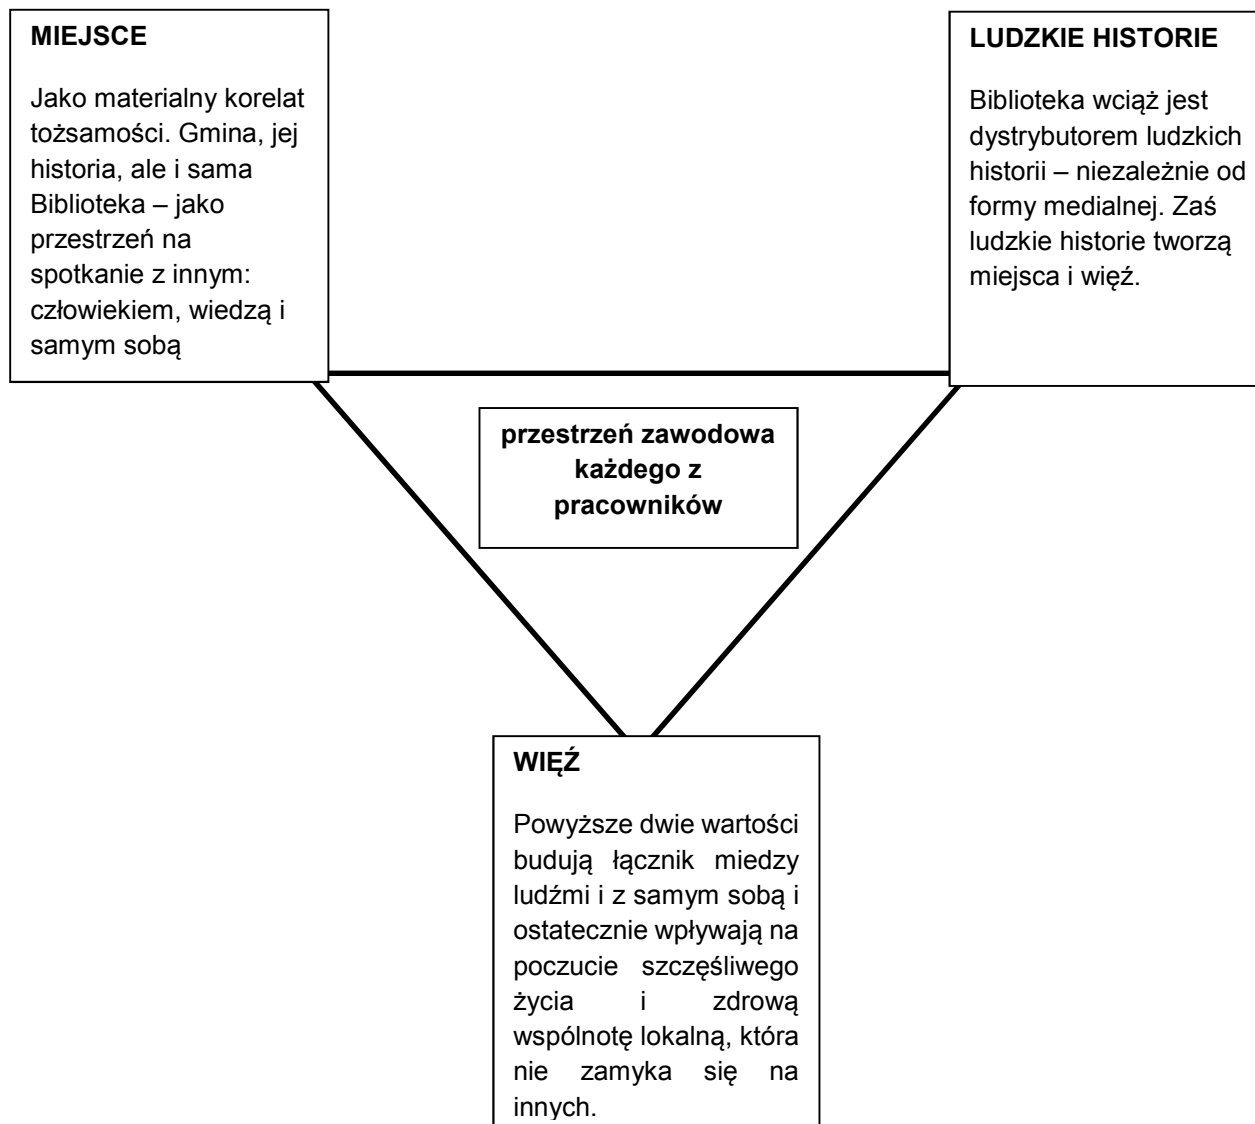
MIEJSCE

Jako materialny korelat tożsamości. Gmina, jej historia, ale i sama Biblioteka – jako przestrzeń na spotkanie z innym: człowiekiem, wiedzą i samym sobą

LUDZKIE HISTORIE

Biblioteka wciąż jest dystrybutorem ludzkich historii – niezależnie od formy medialnej. Zaś ludzkie historie tworzą miejsca i więź.

przestrzeń zawodowa każdego z pracowników

WIĘŹ

Powyższe dwie wartości budują łącznik miedzy ludźmi i z samym sobą i ostatecznie wpływają na poczucie szczęśliwego życia i zdrową wspólnotę lokalną, która nie zamyka się na innych.